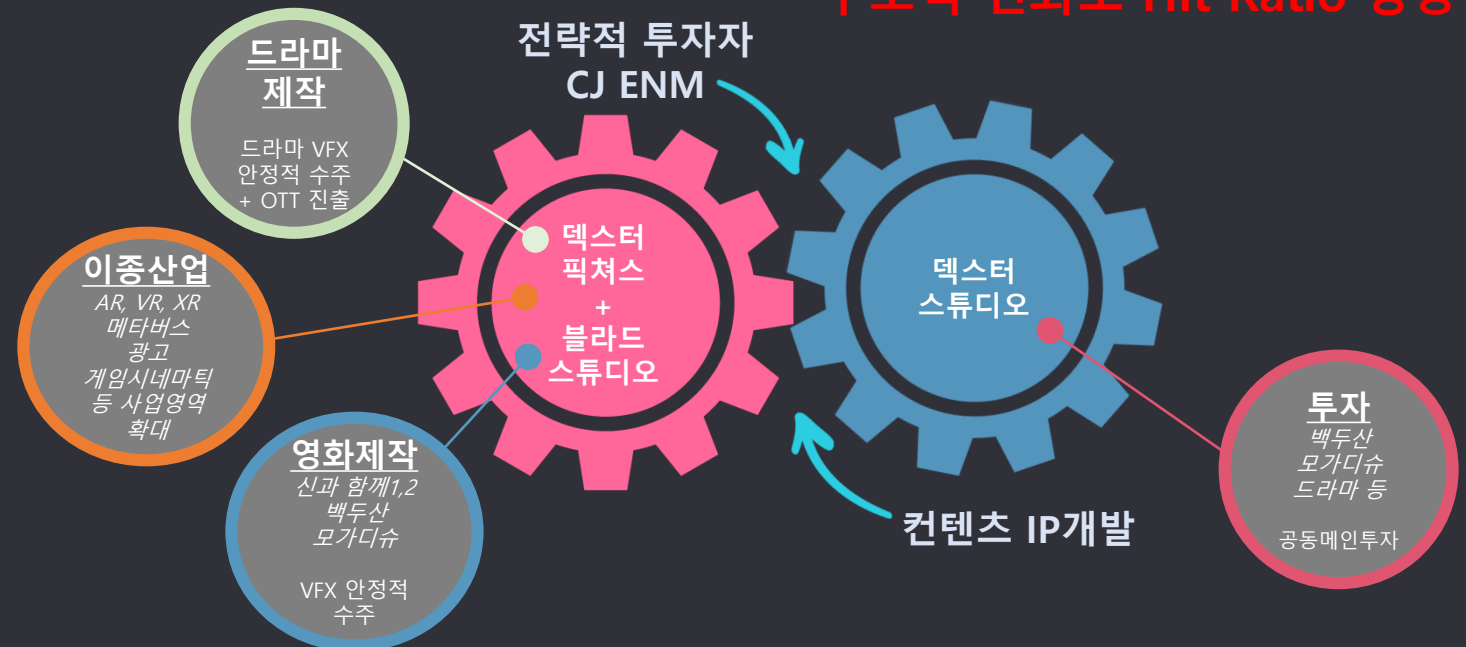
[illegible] Hit Ratio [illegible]

전략적 투자자
CJ ENM

드라마
제작

드라마 VFX
안정적 수주
+ OTT 진출

이종산업
AR, VR, XR
메타버스
광고
게임시네마틱
등 사업영역
확대

덱스터
픽쳐스
+
블라드
스튜디오

덱스터
스튜디오

영화제작
신과 함께1,2
백두산
모가디슈

VFX 안정적
수주

투자
백두산
모가디슈
드라마 등

공동메인투자

컨텐츠 IP개발